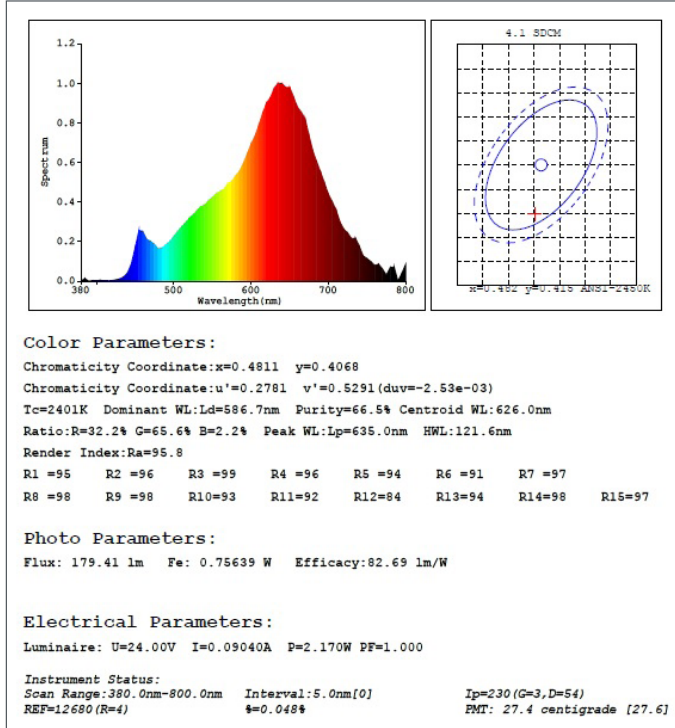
1.2
1.0
0.8
0.6
0.4
0.2
0.0
Spectrum
380
500
600
700
800
Wavelength(nm)

4.1 SDCM
x=0.482 y=0.415 ANSI-2450K

Color Parameters:

Chromaticity Coordinate:x=0.4811 y=0.4068

Chromaticity Coordinate:u'=0.2781 v'=0.5291(duv=-2.53e-03)

Tc=2401K Dominant WL:Ld=586.7nm Purity=66.5% Centroid WL:626.0nm

Ratio:R=32.2% G=65.6% B=2.2% Peak WL:Lp=635.0nm HWL:121.6nm

Render Index:Ra=95.8

| R1 =95 | R2 =96 | R3 =99 | R4 =96 | R5 =94 | R6 =91 | R7 =97 | |
|---|---|---|---|---|---|---|---|
| R8 =98 | R9 =98 | R10=93 | R11=92 | R12=84 | R13=94 | R14=98 | R15=97 |

Photo Parameters:

Flux: 179.41 lm Fe: 0.75639 W Efficacy:82.69 lm/W

Electrical Parameters:

Luminaire: U=24.00V I=0.09040A P=2.170W PF=1.000

Instrument Status:
Scan Range:380.0nm-800.0nm Interval:5.0nm[0] Ip=230(G=3,D=54)
REF=12680(R=4) %=0.048% PMT: 27.4 centigrade [27.6]